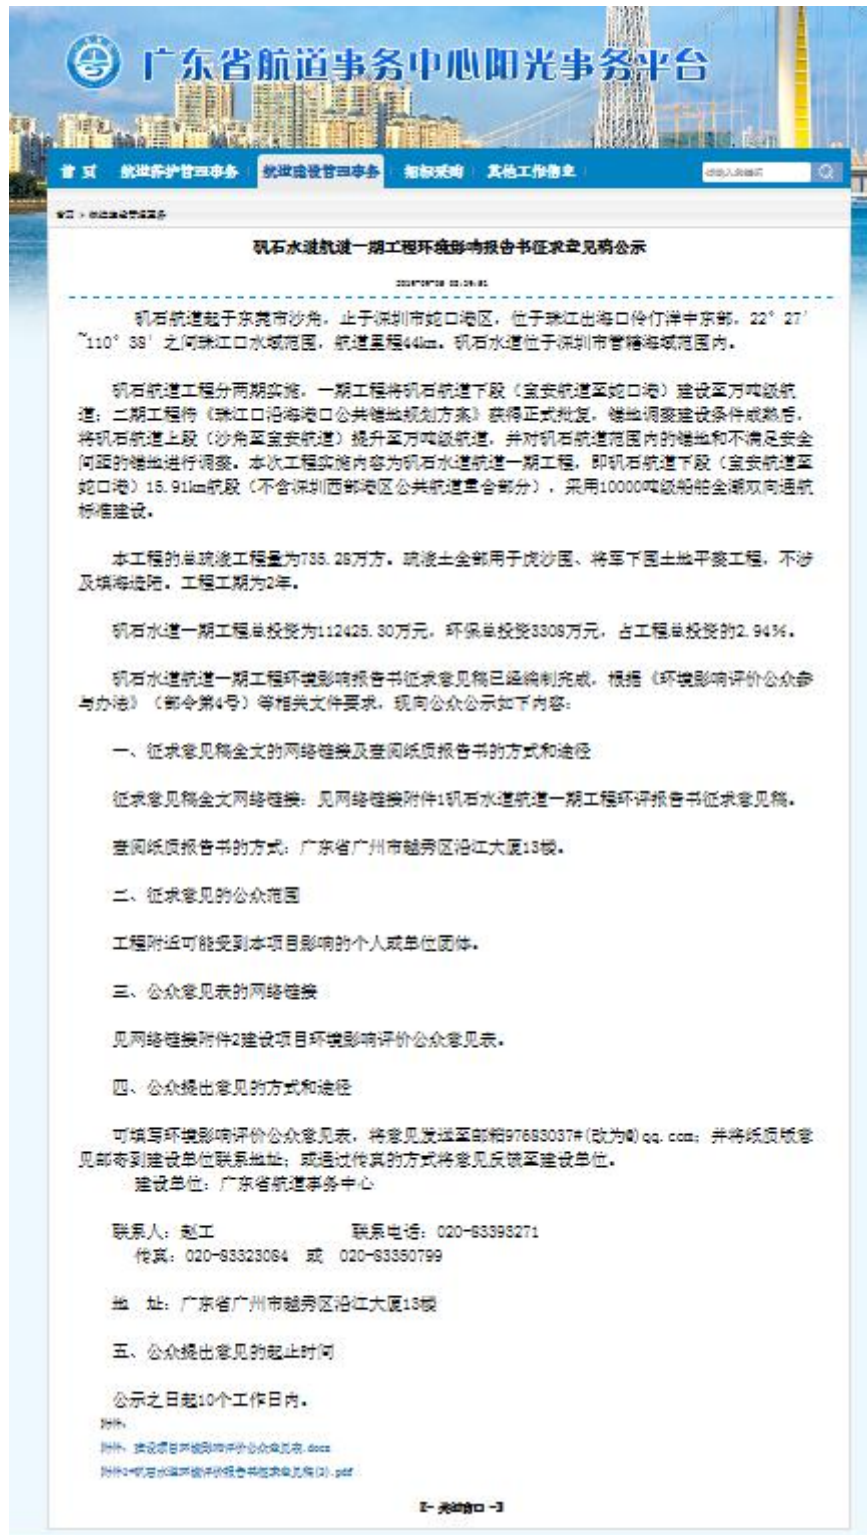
广东省航道事务中心阳光事务平台

首页 航道养护管理事务 航道建设管理事务 招标采购 其他工作信息

请输入关键词

首页 > 航道建设管理事务

矾石水道航道一期工程环境影响报告书征求意见稿公示

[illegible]

矾石航道起于东莞市沙角，止于深圳市蛇口港区，位于珠江出海口伶仃洋中东部，22°27′~110°38′之间珠江口水域范围，航道里程44km。矾石水道位于深圳市管辖海域范围内。

矾石航道工程分两期实施，一期工程将矾石航道下段（宝安航道至蛇口港）建设至万吨级航道；二期工程待《珠江口沿海港口公共锚地规划方案》获得正式批复，锚地调整建设条件成熟后，将矾石航道上段（沙角至宝安航道）提升至万吨级航道，并对矾石航道范围内的锚地和不满足安全间距的锚地进行调整。本次工程实施内容为矾石水道航道一期工程，即矾石航道下段（宝安航道至蛇口港）15.91km航段（不含深圳西部港区公共航道重合部分），采用10000吨级船舶全潮双向通航标准建设。

本工程的总疏浚工程量为735.28万方，疏浚土全部用于虎沙围、将军下围土地平整工程，不涉及填海造陆。工程工期为2年。

矾石水道一期工程总投资为112425.30万元，环保总投资3308万元，占工程总投资的2.94%。

矾石水道航道一期工程环境影响报告书征求意见稿已经编制完成，根据《环境影响评价公众参与办法》（部令第4号）等相关文件要求，现向公众公示如下内容：

一、征求意见稿全文的网络链接及查阅纸质报告书的方式和途径

征求意见稿全文网络链接：见网络链接附件1矾石水道航道一期工程环评报告书征求意见稿。

查阅纸质报告书的方式：广东省广州市越秀区沿江大厦13楼。

二、征求意见的公众范围

工程附近可能受到本项目影响的个人或单位团体。

三、公众意见表的网络链接

见网络链接附件2建设项目环境影响评价公众意见表。

四、公众提出意见的方式和途径

可填写环境影响评价公众意见表，将意见发送至邮箱97683037#(改为@)qq.com；并将纸质版意见邮寄到建设单位联系地址；或通过传真的方式将意见反馈至建设单位。
建设单位：广东省航道事务中心

联系人：赵工 联系电话：020-83393271
传真：020-83323084 或 020-83350799

地 址：广东省广州市越秀区沿江大厦13楼

五、公众提出意见的起止时间

公示之日起10个工作日内。
附件：
附件：建设项目环境影响评价公众意见表.docx
附件1矾石水道环境评价报告书征求意见稿(3).pdf

[- 关闭窗口 -]